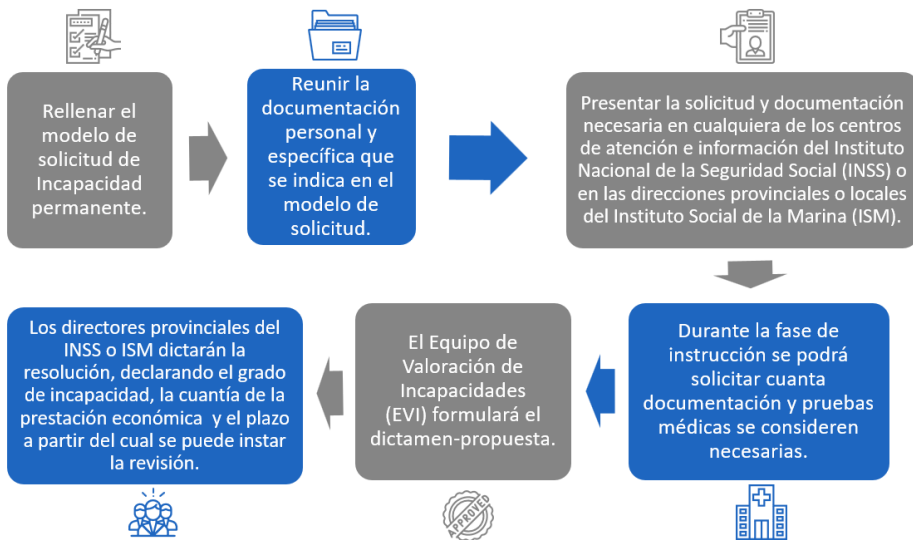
Rellenar el modelo de solicitud de Incapacidad permanente.

Reunir la documentación personal y específica que se indica en el modelo de solicitud.

Presentar la solicitud y documentación necesaria en cualquiera de los centros de atención e información del Instituto Nacional de la Seguridad Social (INSS) o en las direcciones provinciales o locales del Instituto Social de la Marina (ISM).

Durante la fase de instrucción se podrá solicitar cuanta documentación y pruebas médicas se consideren necesarias.

El Equipo de Valoración de Incapacidades (EVI) formulará el dictamen-propuesta.

Los directores provinciales del INSS o ISM dictarán la resolución, declarando el grado de incapacidad, la cuantía de la prestación económica y el plazo a partir del cual se puede instar la revisión.

APPROVED